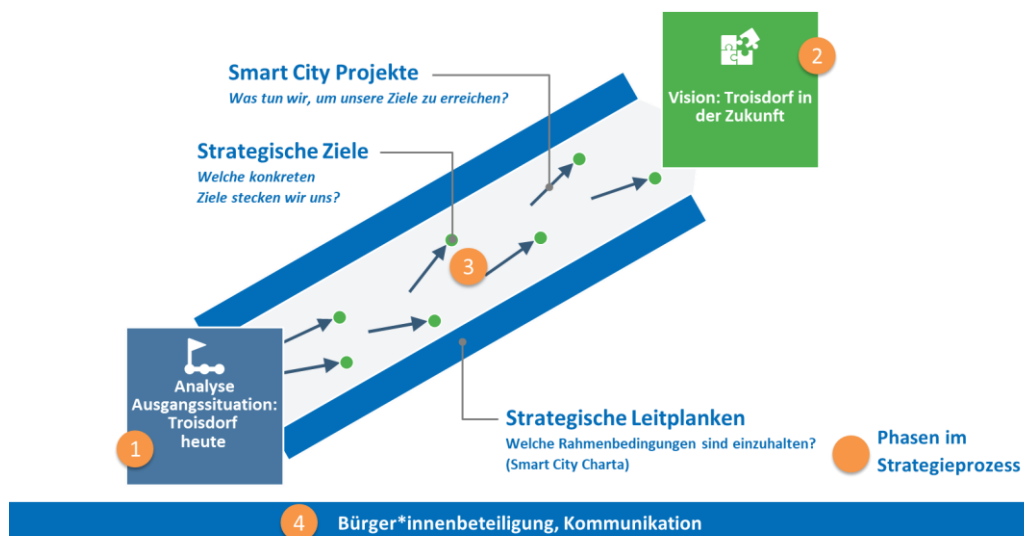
Smart City Projekte
Was tun wir, um unsere Ziele zu erreichen?

Vision: Troisdorf in der Zukunft

2

Strategische Ziele
Welche konkreten Ziele stecken wir uns?

3

Analyse Ausgangssituation: Troisdorf heute

1

Strategische Leitplanken
Welche Rahmenbedingungen sind einzuhalten? (Smart City Charta)

Phasen im Strategieprozess

4 Bürger*innenbeteiligung, Kommunikation